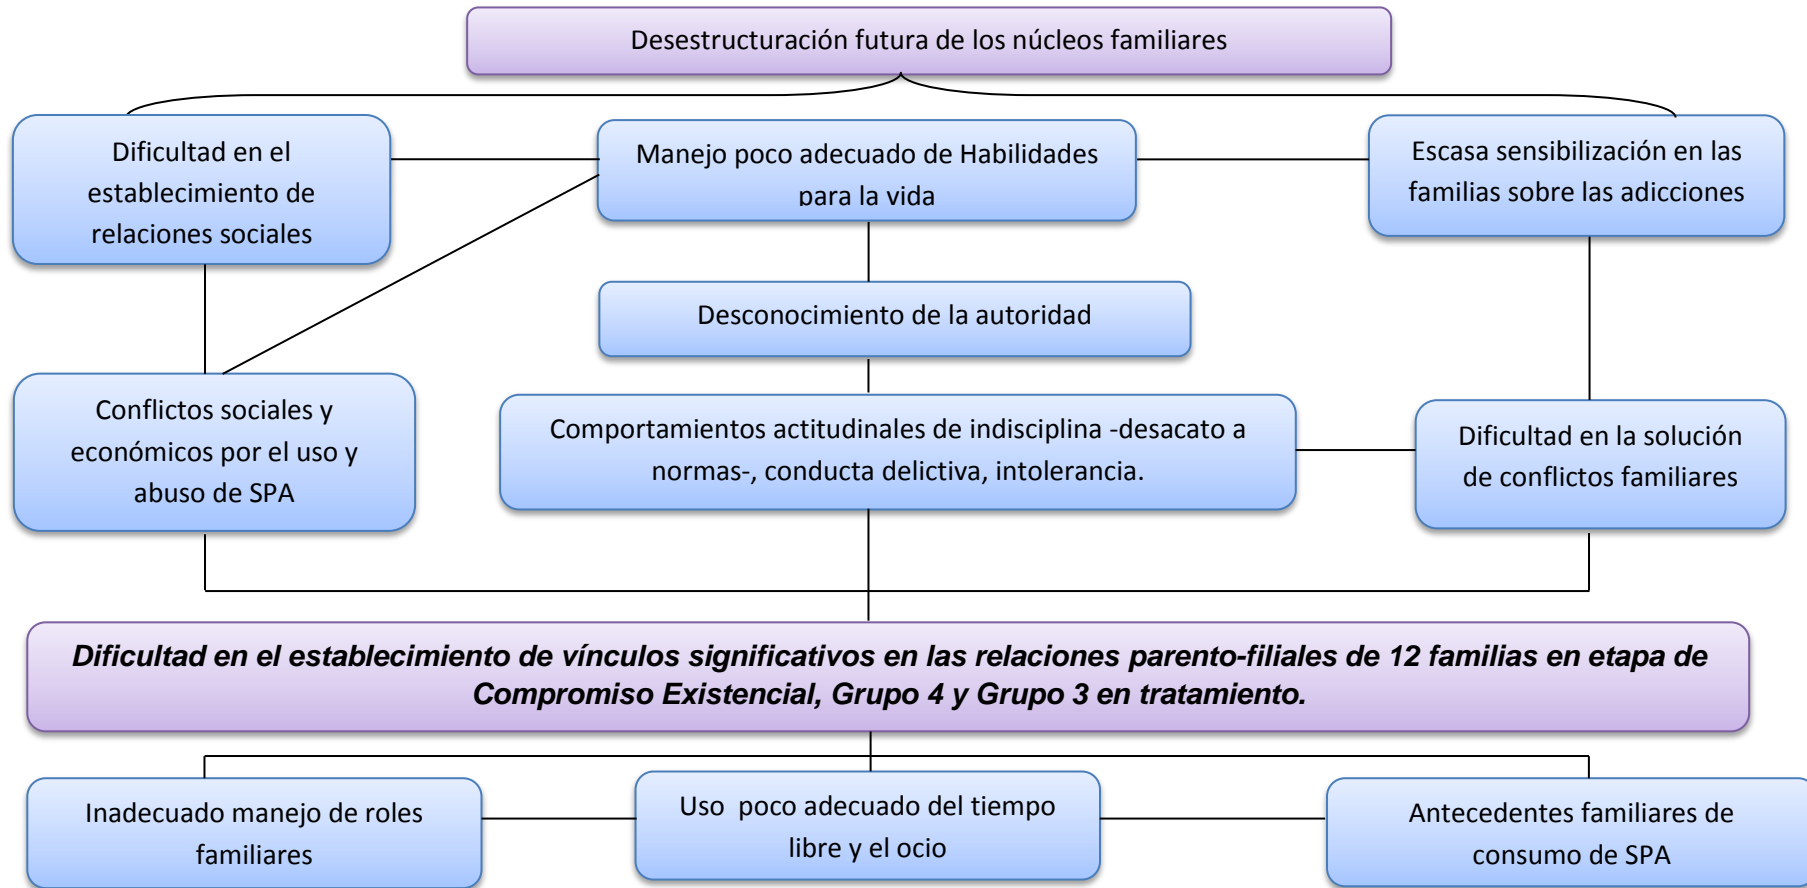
Desestructuración futura de los núcleos familiares

Dificultad en el establecimiento de relaciones sociales

Manejo poco adecuado de Habilidades para la vida

Escasa sensibilización en las familias sobre las adicciones

Desconocimiento de la autoridad

Conflictos sociales y económicos por el uso y abuso de SPA

Comportamientos actitudinales de indisciplina -desacato a normas-, conducta delictiva, intolerancia.

Dificultad en la solución de conflictos familiares

***Dificultad en el establecimiento de vínculos significativos en las relaciones parento-filiales de 12 familias en etapa de Compromiso Existencial, Grupo 4 y Grupo 3 en tratamiento.***

Inadecuado manejo de roles familiares

Uso poco adecuado del tiempo libre y el ocio

Antecedentes familiares de consumo de SPA